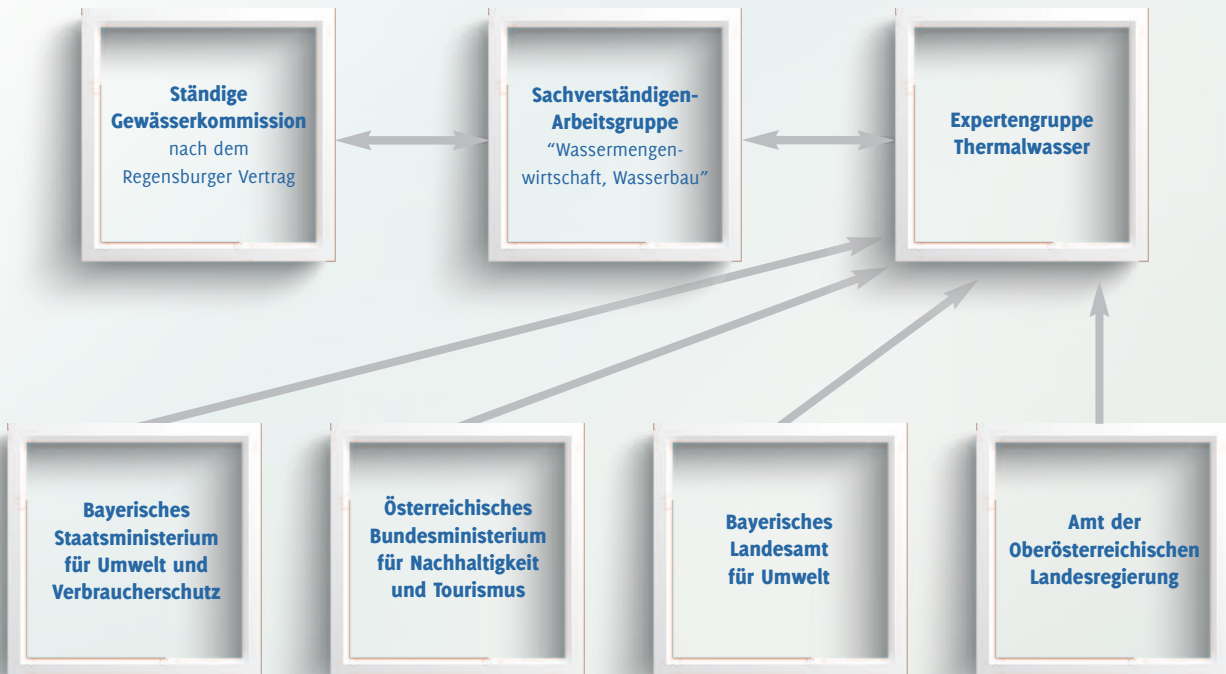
Ständige Gewässerkommission nach dem Regensburger Vertrag

Sachverständigen-Arbeitsgruppe "Wassermengenwirtschaft, Wasserbau"

Expertengruppe Thermalwasser

Bayerisches Staatsministerium für Umwelt und Verbraucherschutz

Österreichisches Bundesministerium für Nachhaltigkeit und Tourismus

Bayerisches Landesamt für Umwelt

Amt der Oberösterreichischen Landesregierung